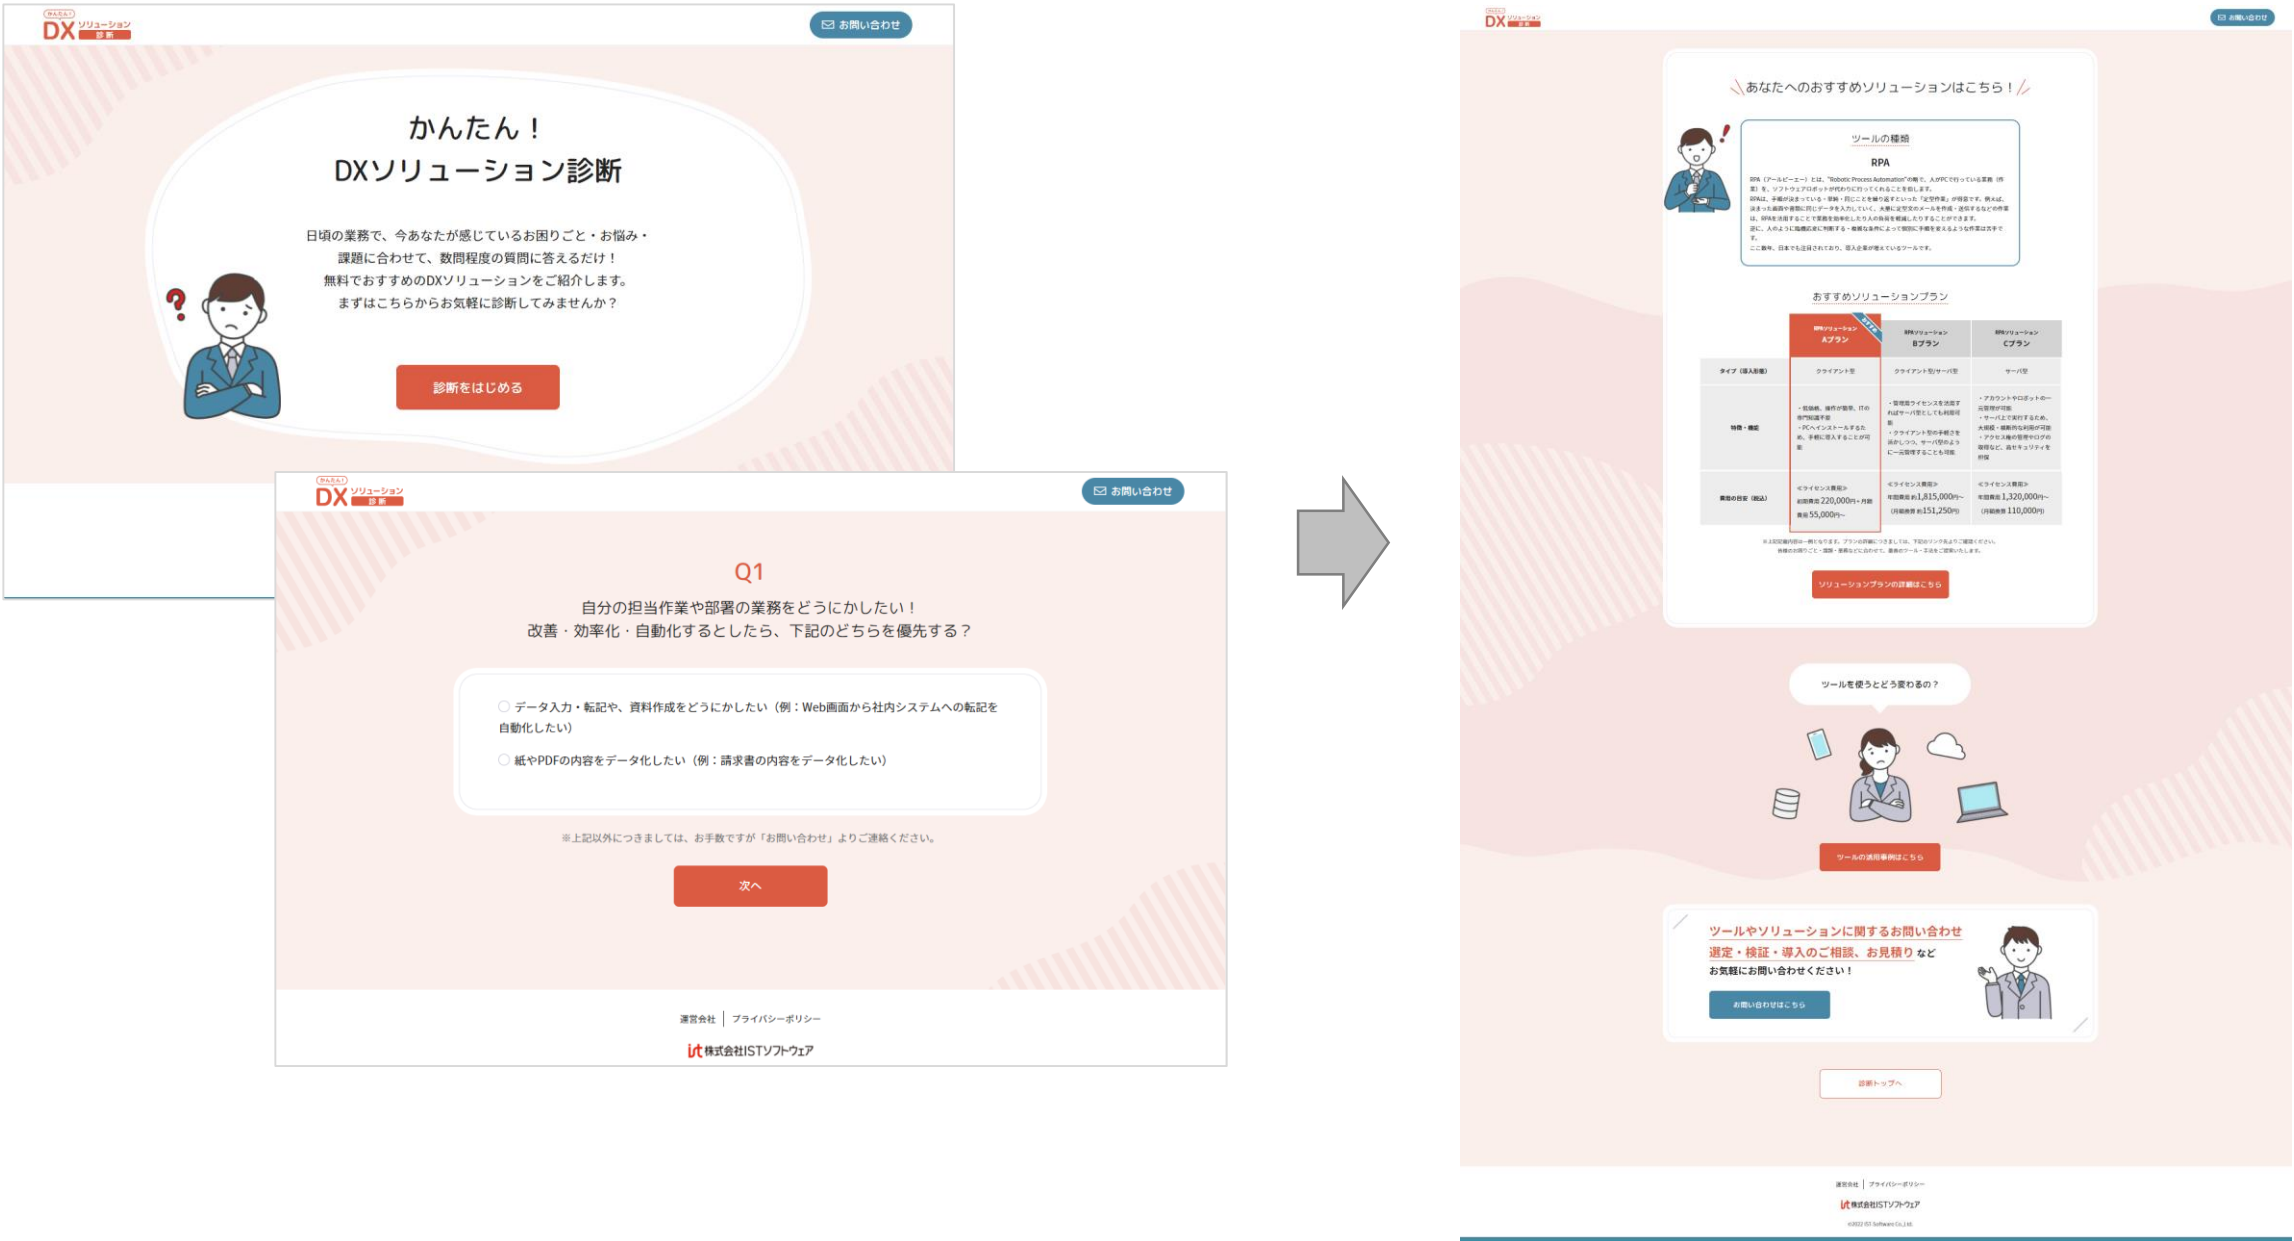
かんたん！ DX ソリューション 診断

お問い合わせ

かんたん！
DXソリューション診断

日頃の業務で、今あなたが感じているお困りごと・お悩み・課題に合わせて、数問程度の質問に答えるだけ！
無料でおすすめのDXソリューションをご紹介します。
まずはこちらからお気軽に診断してみませんか？

診断をはじめる

かんたん！ DX ソリューション 診断

お問い合わせ

Q1

自分の担当作業や部署の業務をどうにかしたい！
改善・効率化・自動化するとしたら、下記のどちらを優先する？

データ入力・転記や、資料作成をどうにかしたい（例：Web画面から社内システムへの転記を自動化したい）

紙やPDFの内容をデータ化したい（例：請求書の内容をデータ化したい）

※上記以外につきましては、お手数ですが「お問い合わせ」よりご連絡ください。

次へ

運営会社 | プライバシーポリシー

株式会社ISTソフトウェア

DX ソリューション 診断

お問い合わせ

あなたへのおすすめソリューションはこちら！

ツールの種類

RPA

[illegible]

おすすめソリューションプラン

| | RPAソリューション Aプラン | RPAソリューション Bプラン | RPAソリューション Cプラン |
|---|---|---|---|
| タイプ（導入形態） | クライアント型 | クライアント型/サーバ型 | サーバ型 |
| 特徴・機能 | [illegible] | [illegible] | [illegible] |
| 費用の目安（税込） | 《ライセンス費用》 初期費用 220,000円～ 月額費用 55,000円～ | 《ライセンス費用》 年間費用 約1,815,000円～ （月額換算 約151,250円） | 《ライセンス費用》 年間費用 1,320,000円～ （月額換算 110,000円） |

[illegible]

ソリューションプランの詳細はこちら

ツールを使うとどう変わるの？

ツールの適用事例はこちら

ツールやソリューションに関するお問い合わせ
選定・検証・導入のご相談、お見積り など
お気軽にお問い合わせください！

お問い合わせはこちら

診断トップへ

運営会社 | プライバシーポリシー

株式会社ISTソフトウェア

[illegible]